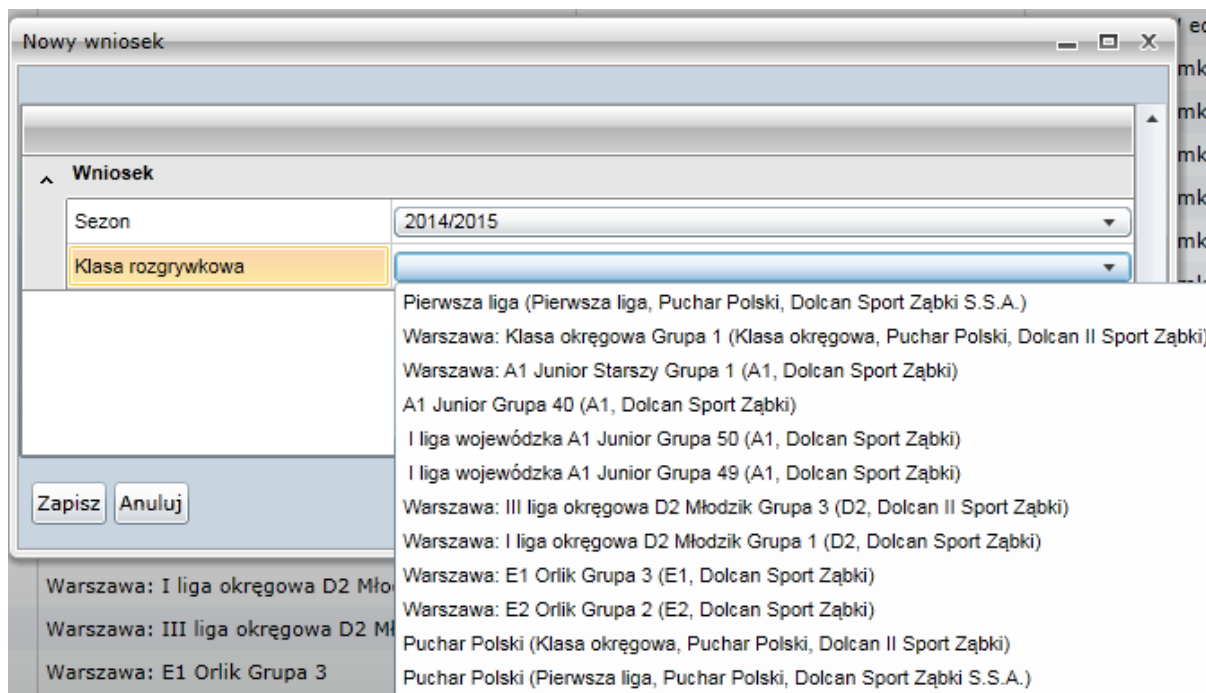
Nowy wniosek

Wniosek

Sezon | 2014/2015

Klasa rozgrywkowa

Pierwsza liga (Pierwsza liga, Puchar Polski, Dolcan Sport Ząbki S.S.A.)
Warszawa: Klasa okręgowa Grupa 1 (Klasa okręgowa, Puchar Polski, Dolcan II Sport Ząbki)
Warszawa: A1 Junior Starszy Grupa 1 (A1, Dolcan Sport Ząbki)
A1 Junior Grupa 40 (A1, Dolcan Sport Ząbki)
I liga wojewódzka A1 Junior Grupa 50 (A1, Dolcan Sport Ząbki)
I liga wojewódzka A1 Junior Grupa 49 (A1, Dolcan Sport Ząbki)
Warszawa: III liga okręgowa D2 Młodzik Grupa 3 (D2, Dolcan II Sport Ząbki)
Warszawa: I liga okręgowa D2 Młodzik Grupa 1 (D2, Dolcan Sport Ząbki)
Warszawa: E1 Orlik Grupa 3 (E1, Dolcan Sport Ząbki)
Warszawa: E2 Orlik Grupa 2 (E2, Dolcan Sport Ząbki)
Puchar Polski (Klasa okręgowa, Puchar Polski, Dolcan II Sport Ząbki)
Puchar Polski (Pierwsza liga, Puchar Polski, Dolcan Sport Ząbki S.S.A.)

Zapisz Anuluj

Warszawa: I liga okręgowa D2 Mło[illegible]
Warszawa: III liga okręgowa D2 M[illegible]
Warszawa: E1 Orlik Grupa 3

mk
mk
mk
mk
mk